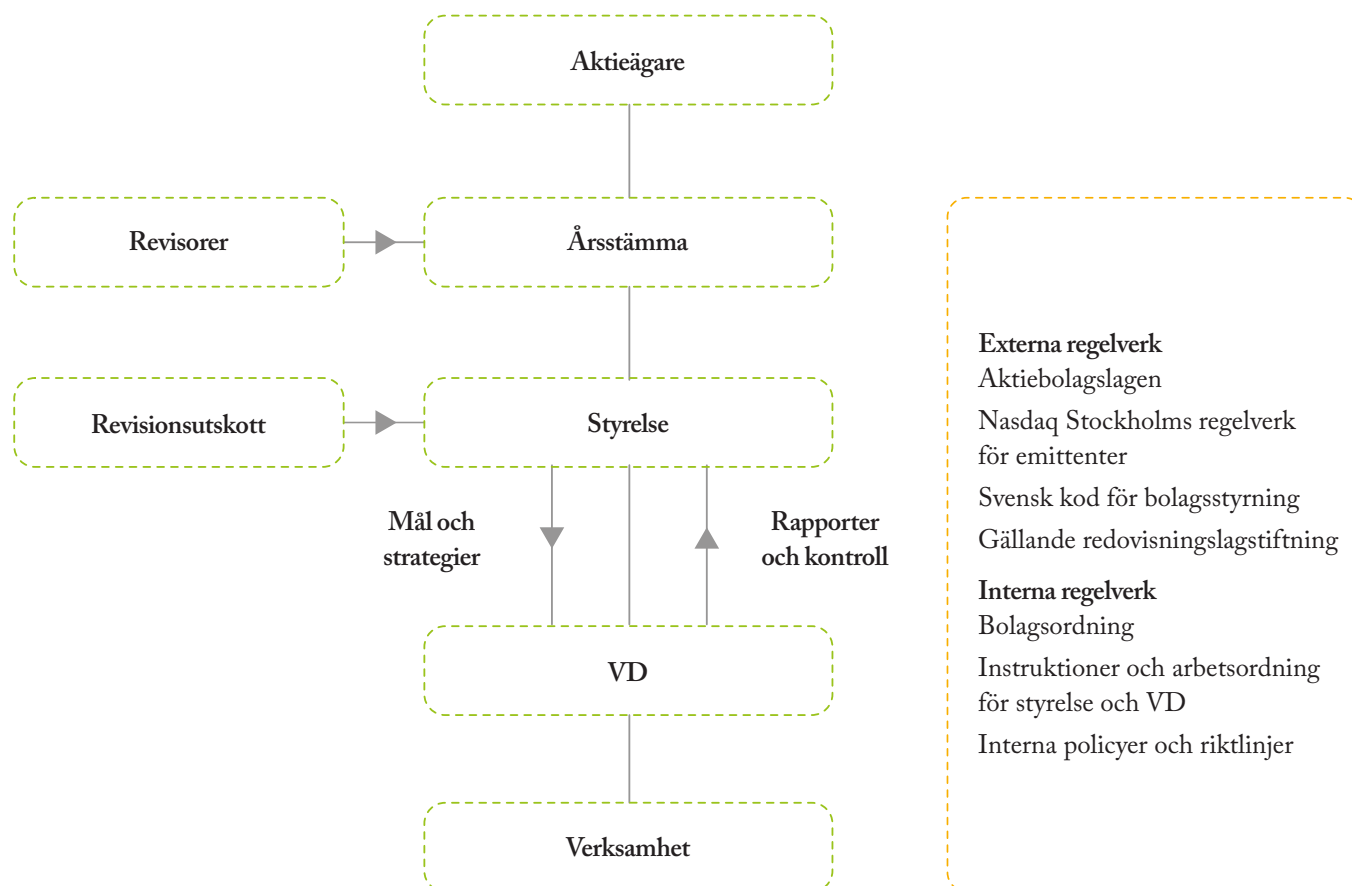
Aktieägare

Revisorer

Årsstämma

Revisionsutskott

Styrelse

Mål och strategier

Rapporter och kontroll

VD

Verksamhet

Externa regelverk
Aktiebolagslagen
Nasdaq Stockholms regelverk för emittenter
Svensk kod för bolagsstyrning
Gällande redovisningslagstiftning

Interna regelverk
Bolagsordning
Instruktioner och arbetsordning för styrelse och VD
Interna policyer och riktlinjer